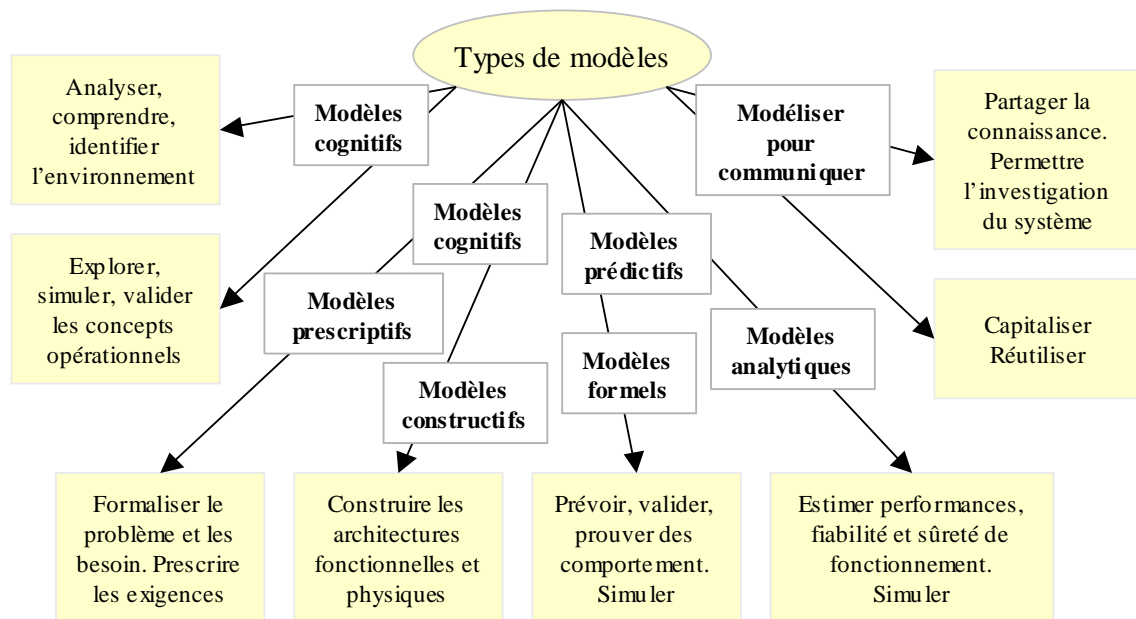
Types de modèles

Analyser, comprendre, identifier l'environnement

Modèles cognitifs

Modéliser pour communiquer

Partager la connaissance. Permettre l'investigation du système

Modèles cognitifs

Explorer, simuler, valider les concepts opérationnels

Modèles prédictifs

Modèles prescriptifs

Capitaliser Réutiliser

Modèles analytiques

Modèles formels

Modèles constructifs

Formaliser le problème et les besoin. Prescrire les exigences

Construire les architectures fonctionnelles et physiques

Prévoir, valider, prouver des comportement. Simuler

Estimer performances, fiabilité et sûreté de fonctionnement. Simuler